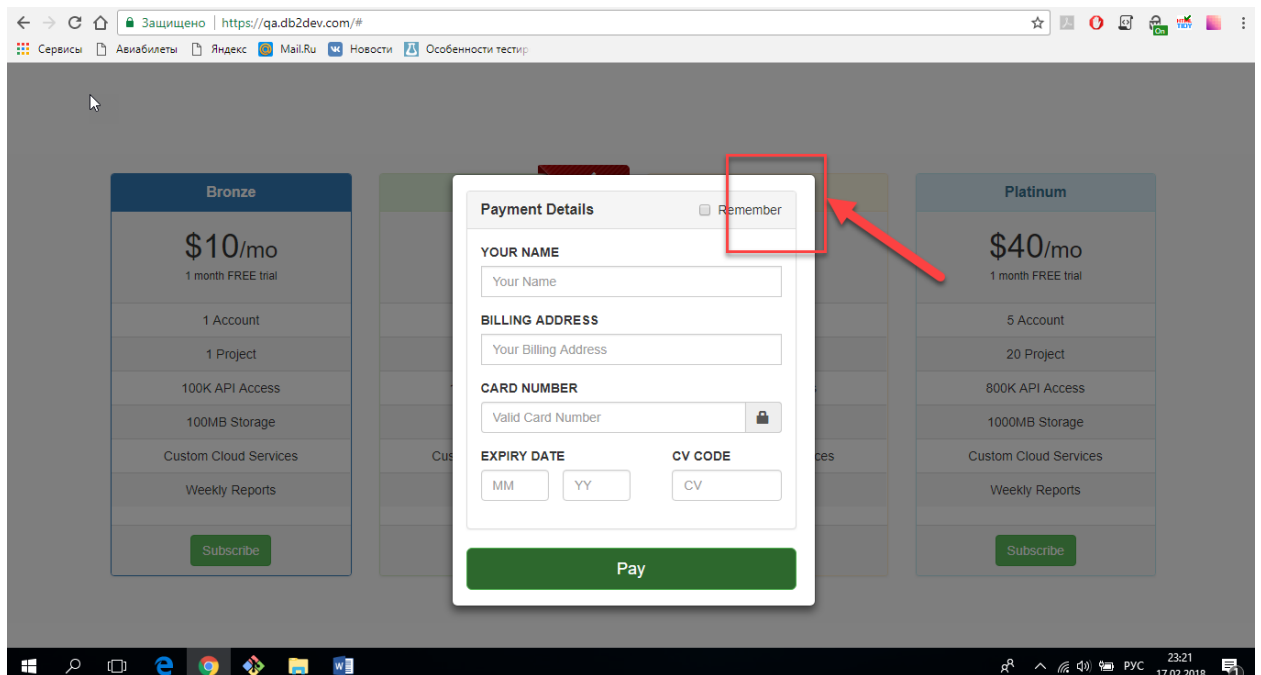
Защищено | https://qa.db2dev.com/#

Сервисы Авиабилеты Яндекс Mail.Ru Новости Особенности тестир

Bronze

$10/mo
1 month FREE trial

1 Account
1 Project
100K API Access
100MB Storage
Custom Cloud Services
Weekly Reports

Subscribe

Platinum

$40/mo
1 month FREE trial

5 Account
20 Project
800K API Access
1000MB Storage
Custom Cloud Services
Weekly Reports

Subscribe

Payment Details Remember

YOUR NAME
Your Name

BILLING ADDRESS
Your Billing Address

CARD NUMBER
Valid Card Number

EXPIRY DATE
MM YY

CV CODE
CV

Pay

РУС 23:21 17.02.2018